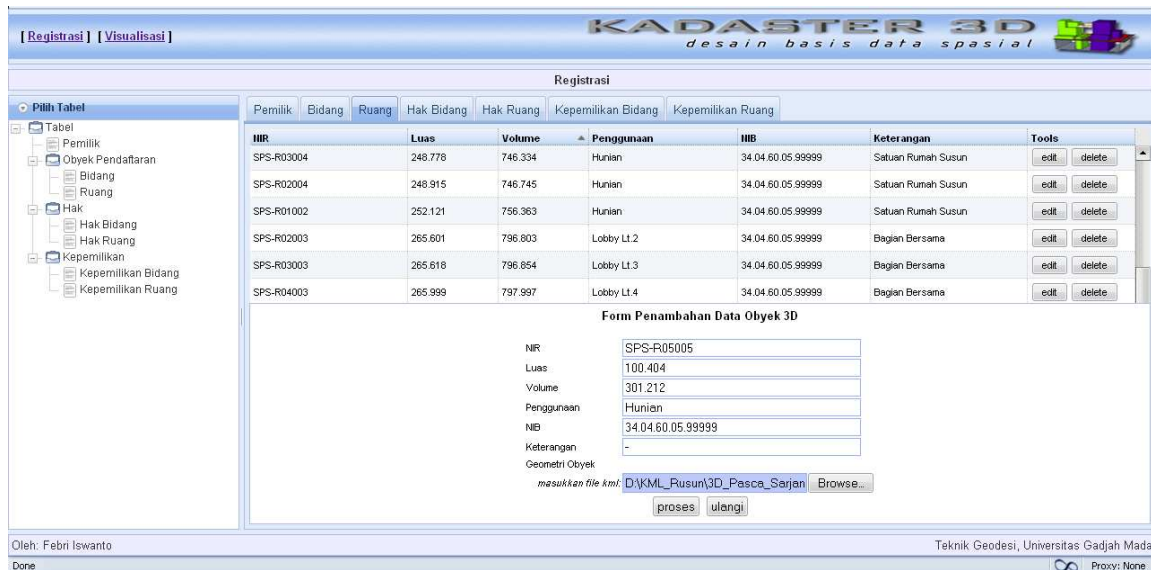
[ Registrasi ] [ Visualisasi ]

KADASTER 3D
desain basis data spasial

Registrasi

Pilih Tabel

Tabel
Pemilik
Obyek Pendaftaran
Bidang
Ruang
Hak
Hak Bidang
Hak Ruang
Kepemilikan
Kepemilikan Bidang
Kepemilikan Ruang

Pemilik | Bidang | Ruang | Hak Bidang | Hak Ruang | Kepemilikan Bidang | Kepemilikan Ruang

| NIR | Luas | Volume | Penggunaan | NIB | Keterangan | Tools |
|---|---|---|---|---|---|---|
| SPS-R03004 | 248.778 | 746.334 | Hunian | 34.04.60.05.99999 | Satuan Rumah Susun | edit delete |
| SPS-R02004 | 248.915 | 746.745 | Hunian | 34.04.60.05.99999 | Satuan Rumah Susun | edit delete |
| SPS-R01002 | 252.121 | 756.363 | Hunian | 34.04.60.05.99999 | Satuan Rumah Susun | edit delete |
| SPS-R02003 | 265.601 | 796.803 | Lobby Lt.2 | 34.04.60.05.99999 | Bagian Bersama | edit delete |
| SPS-R03003 | 265.618 | 796.854 | Lobby Lt.3 | 34.04.60.05.99999 | Bagian Bersama | edit delete |
| SPS-R04003 | 265.999 | 797.997 | Lobby Lt.4 | 34.04.60.05.99999 | Bagian Bersama | edit delete |

Form Penambahan Data Obyek 3D

NIR SPS-R05005
Luas 100.404
Volume 301.212
Penggunaan Hunian
NIB 34.04.60.05.99999
Keterangan -
Geometri Obyek
masukkan file kml: D:\KML_Rusun\3D_Pasca_Sarjan Browse...
proses ulangi

Oleh: Febri Iswanto
Teknik Geodesi, Universitas Gadjah Mada
Done
Proxy: None